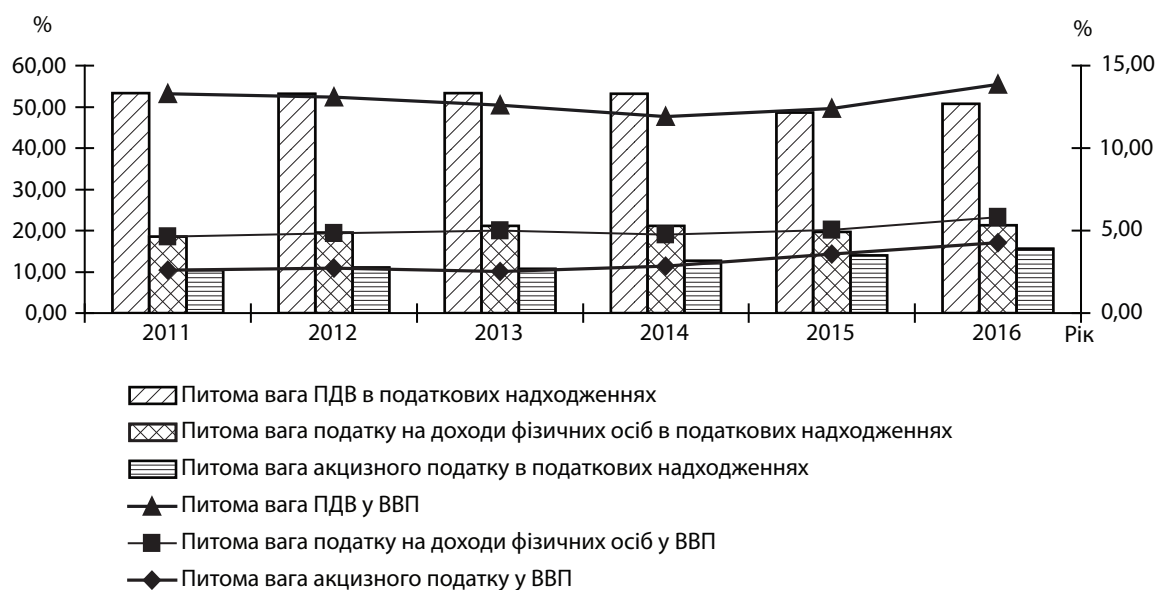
%

%

60,00
50,00
40,00
30,00
20,00
10,00
0,00

15,00
10,00
5,00
0,00

2011
2012
2013
2014
2015
2016
Рік

Питома вага ПДВ в податкових надходженнях
Питома вага податку на доходи фізичних осіб в податкових надходженнях
Питома вага акцизного податку в податкових надходженнях
Питома вага ПДВ у ВВП
Питома вага податку на доходи фізичних осіб у ВВП
Питома вага акцизного податку у ВВП